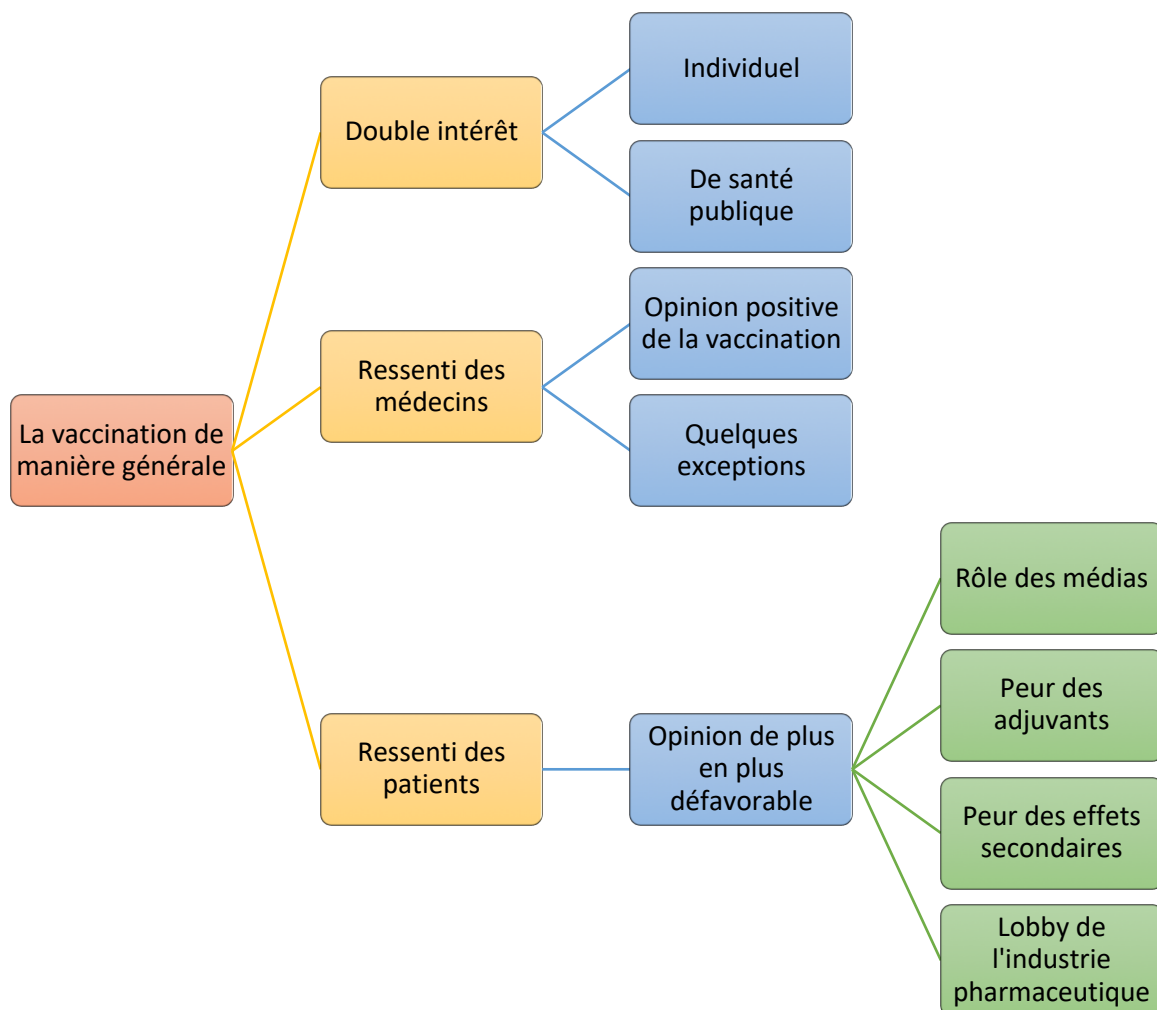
La vaccination de manière générale

Double intérêt

Individuel

De santé publique

Ressenti des médecins

Opinion positive de la vaccination

Quelques exceptions

Ressenti des patients

Opinion de plus en plus défavorable

Rôle des médias

Peur des adjuvants

Peur des effets secondaires

Lobby de l'industrie pharmaceutique